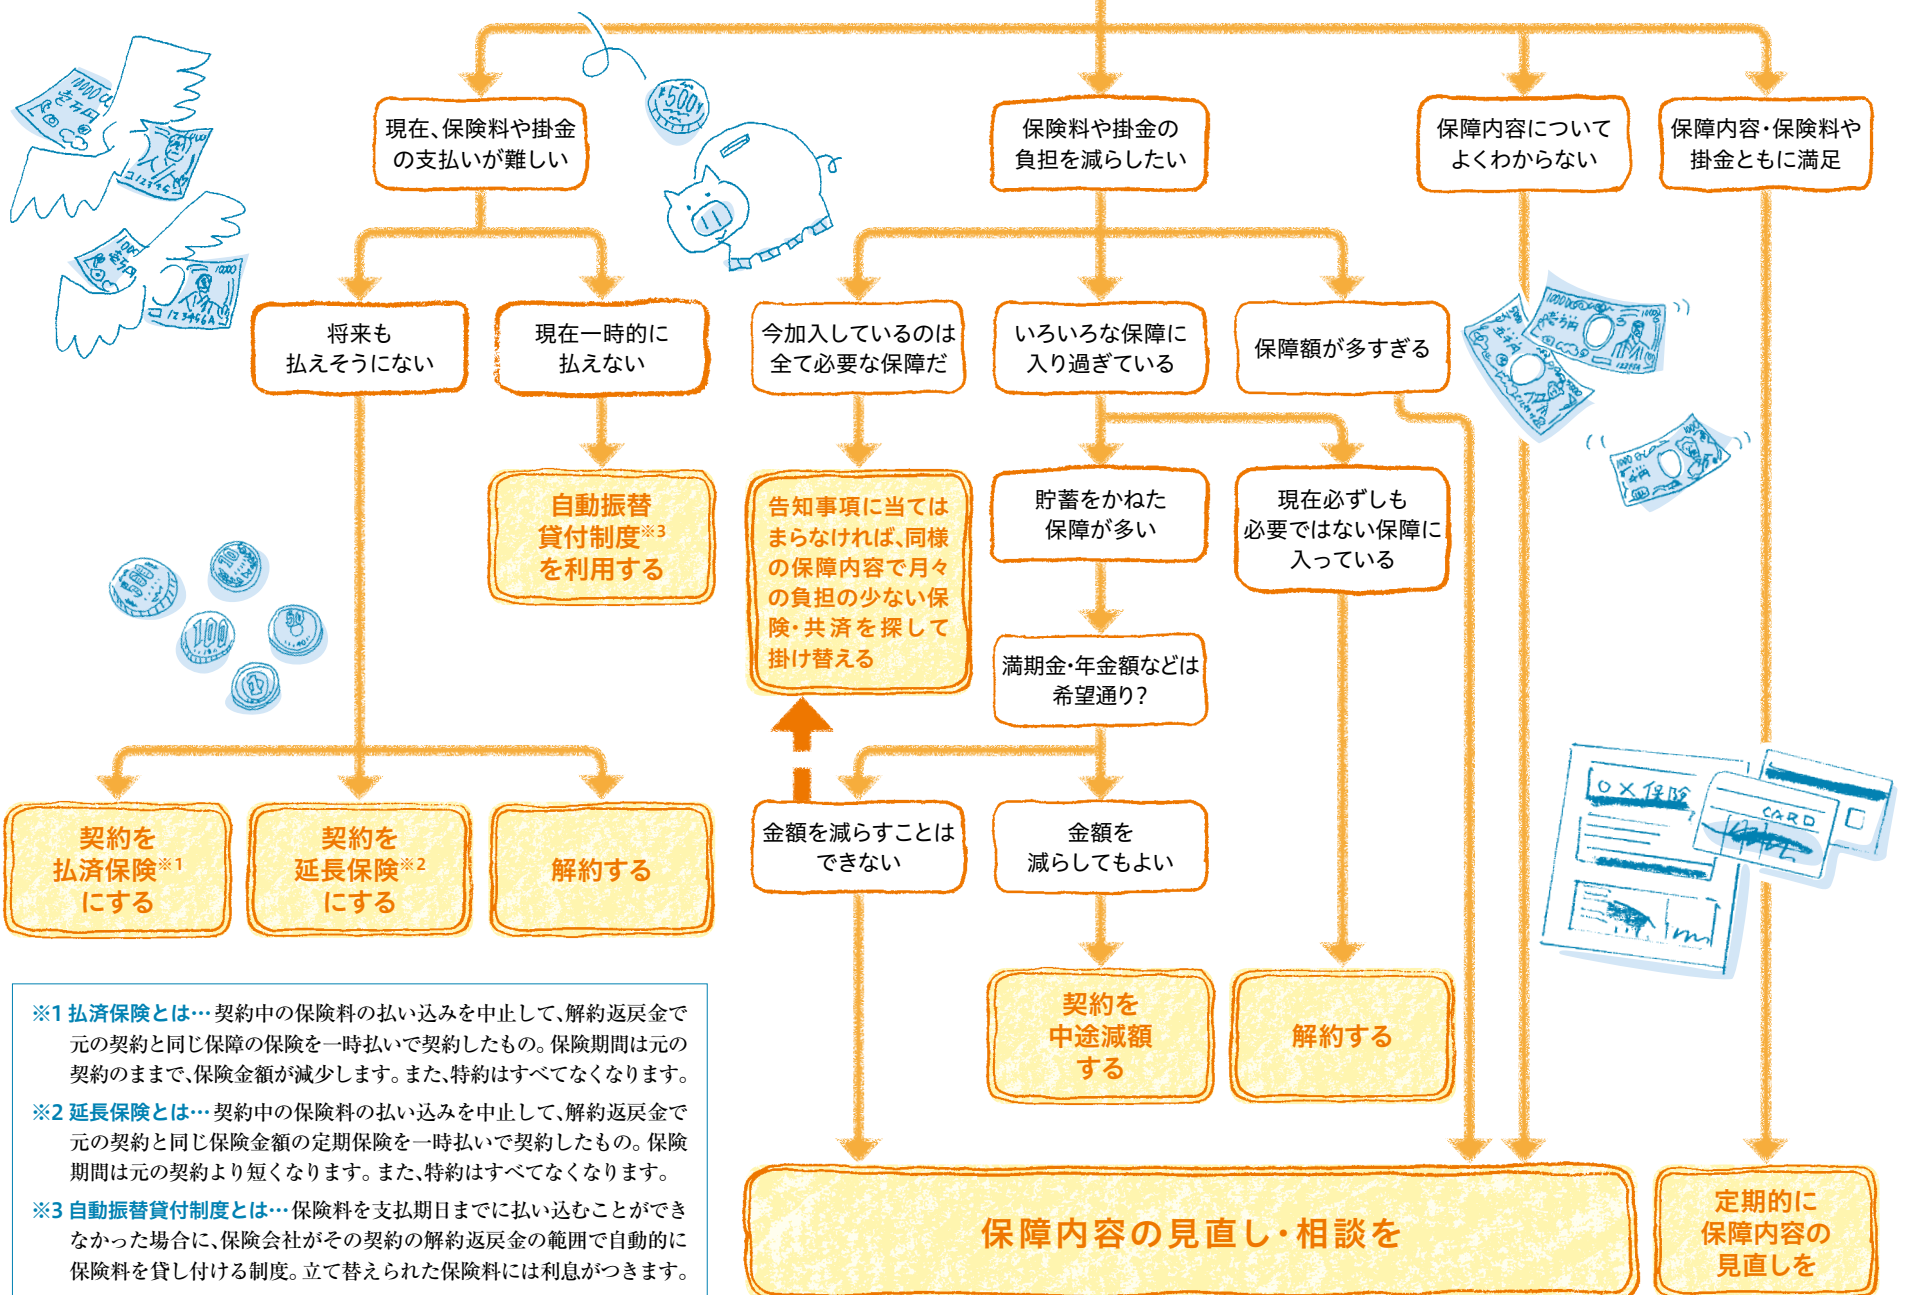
現在、保険料や掛金の支払いが難しい

保険料や掛金の負担を減らしたい

保障内容についてよくわからない

保障内容・保険料や掛金ともに満足

将来も払えそうにない

現在一時的に払えない

今加入しているのは全て必要な保障だ

いろいろな保障に入り過ぎている

保障額が多すぎる

自動振替貸付制度※3を利用する

告知事項に当てはまらなければ、同様の保障内容で月々の負担の少ない保険・共済を探して掛け替える

貯蓄をかねた保障が多い

現在必ずしも必要ではない保障に入っている

満期金・年金額などは希望通り？

契約を払済保険※1にする

契約を延長保険※2にする

解約する

金額を減らすことはできない

金額を減らしてもよい

契約を中途減額する

解約する

保障内容の見直し・相談を

定期的に保障内容の見直しを

※1 払済保険とは…契約中の保険料の払い込みを中止して、解約返戻金で元の契約と同じ保障の保険を一時払いで契約したもの。保険期間は元の契約のままで、保険金額が減少します。また、特約はすべてなくなります。

※2 延長保険とは…契約中の保険料の払い込みを中止して、解約返戻金で元の契約と同じ保険金額の定期保険を一時払いで契約したもの。保険期間は元の契約より短くなります。また、特約はすべてなくなります。

※3 自動振替貸付制度とは…保険料を支払期日までに払い込むことができなかった場合に、保険会社がその契約の解約返戻金の範囲で自動的に保険料を貸し付ける制度。立て替えられた保険料には利息がつきます。

500

100

10

50

1

○×保険

CARD